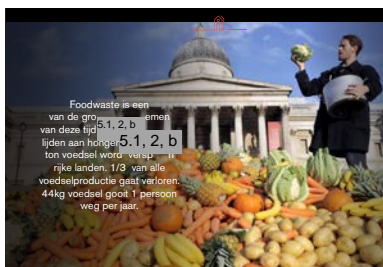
Foodwaste is een van de gro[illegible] 5.1, 2, b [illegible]emen van deze tijd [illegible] 5.1, 2, b lijden aan honger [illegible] ton voedsel word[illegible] versp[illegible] rijke landen. 1/3 van alle voedselproductie gaat verloren. 44kg voedsel gooit 1 persoon weg per jaar.